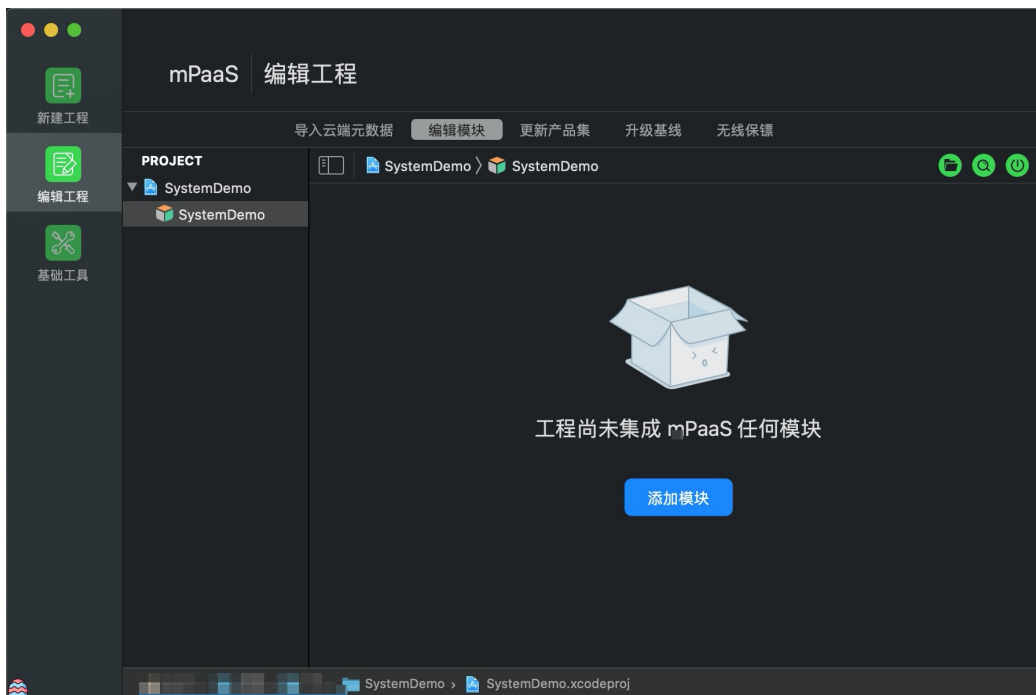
新建工程
编辑工程
基础工具

mPaaS 编辑工程

导入云端元数据 编辑模块 更新产品集 升级基线 无线保镖

PROJECT
SystemDemo
SystemDemo

SystemDemo 〉 SystemDemo

工程尚未集成 mPaaS 任何模块

添加模块

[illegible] SystemDemo › SystemDemo.xcodeproj